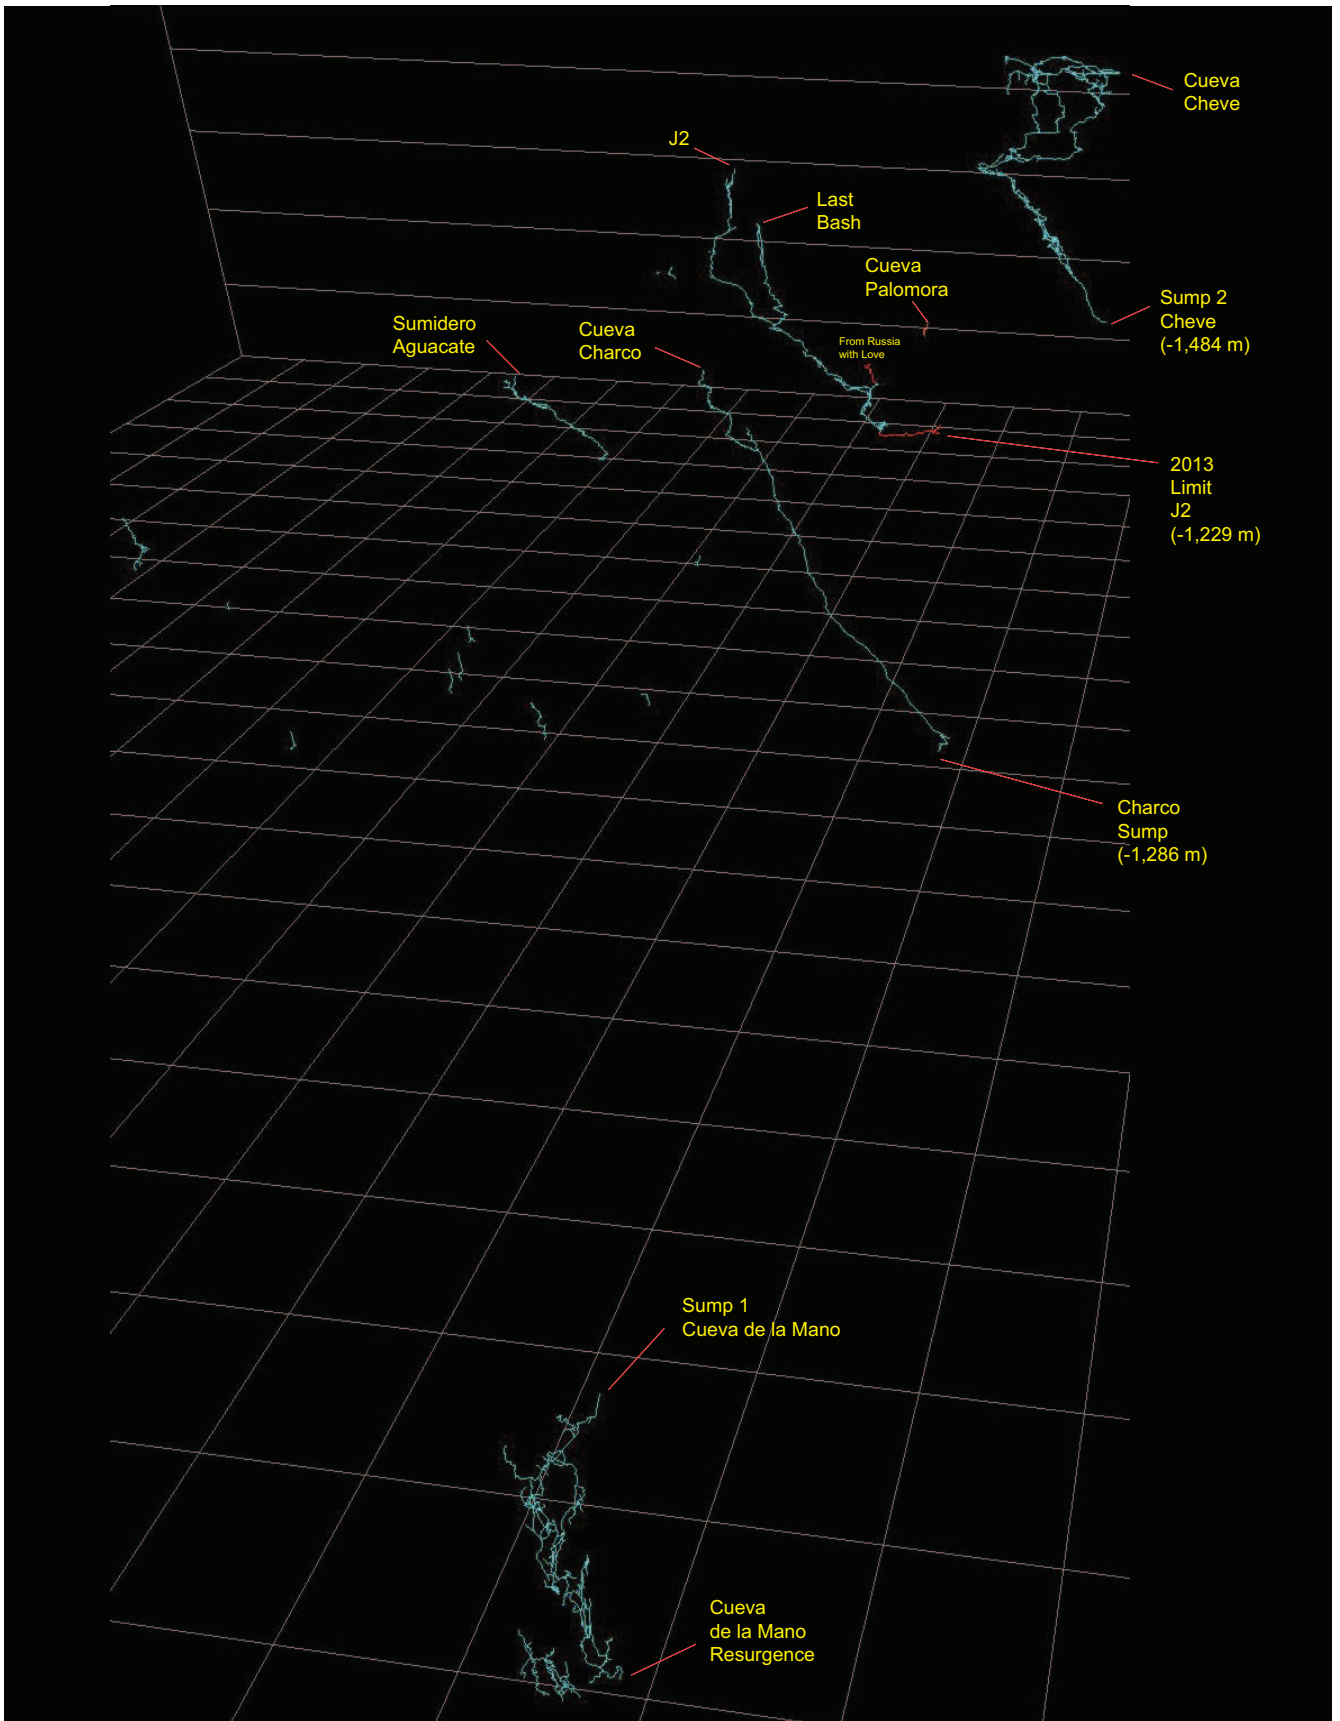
Cueva Cheve

J2

Last Bash

Cueva Palomora

Sump 2 Cheve (-1,484 m)

Sumidero Aguacate

Cueva Charco

From Russia with Love

2013 Limit J2 (-1,229 m)

Charco Sump (-1,286 m)

Sump 1 Cueva de la Mano

Cueva de la Mano Resurgence